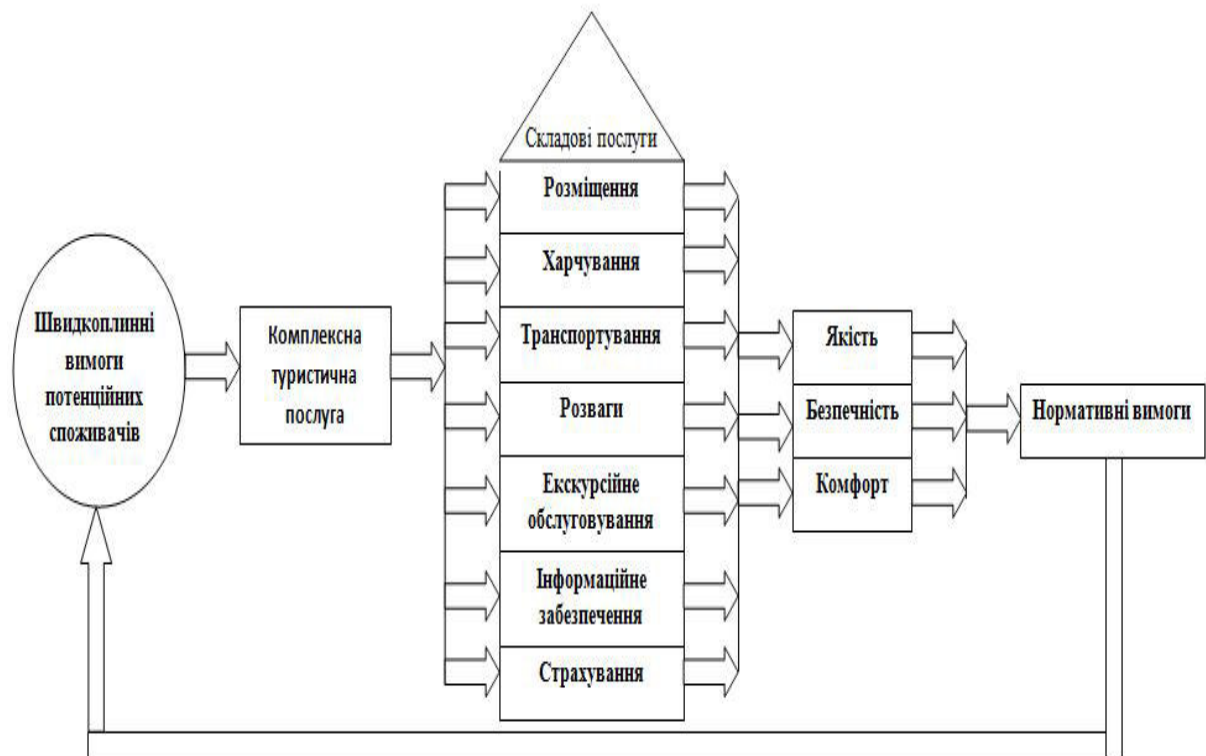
Швидкоплинні вимоги потенційних споживачів

Комплексна туристична послуга

Складові послуги

Розміщення

Харчування

Транспортування

Розваги

Екскурсійне обслуговування

Інформаційне забезпечення

Страхування

Якість

Безпечність

Комфорт

Нормативні вимоги